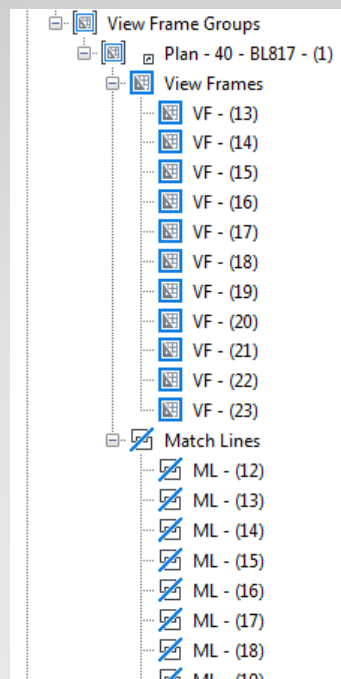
View Frame Groups
Plan - 40 - BL817 - (1)
View Frames
VF - (13)
VF - (14)
VF - (15)
VF - (16)
VF - (17)
VF - (18)
VF - (19)
VF - (20)
VF - (21)
VF - (22)
VF - (23)
Match Lines
ML - (12)
ML - (13)
ML - (14)
ML - (15)
ML - (16)
ML - (17)
ML - (18)
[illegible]